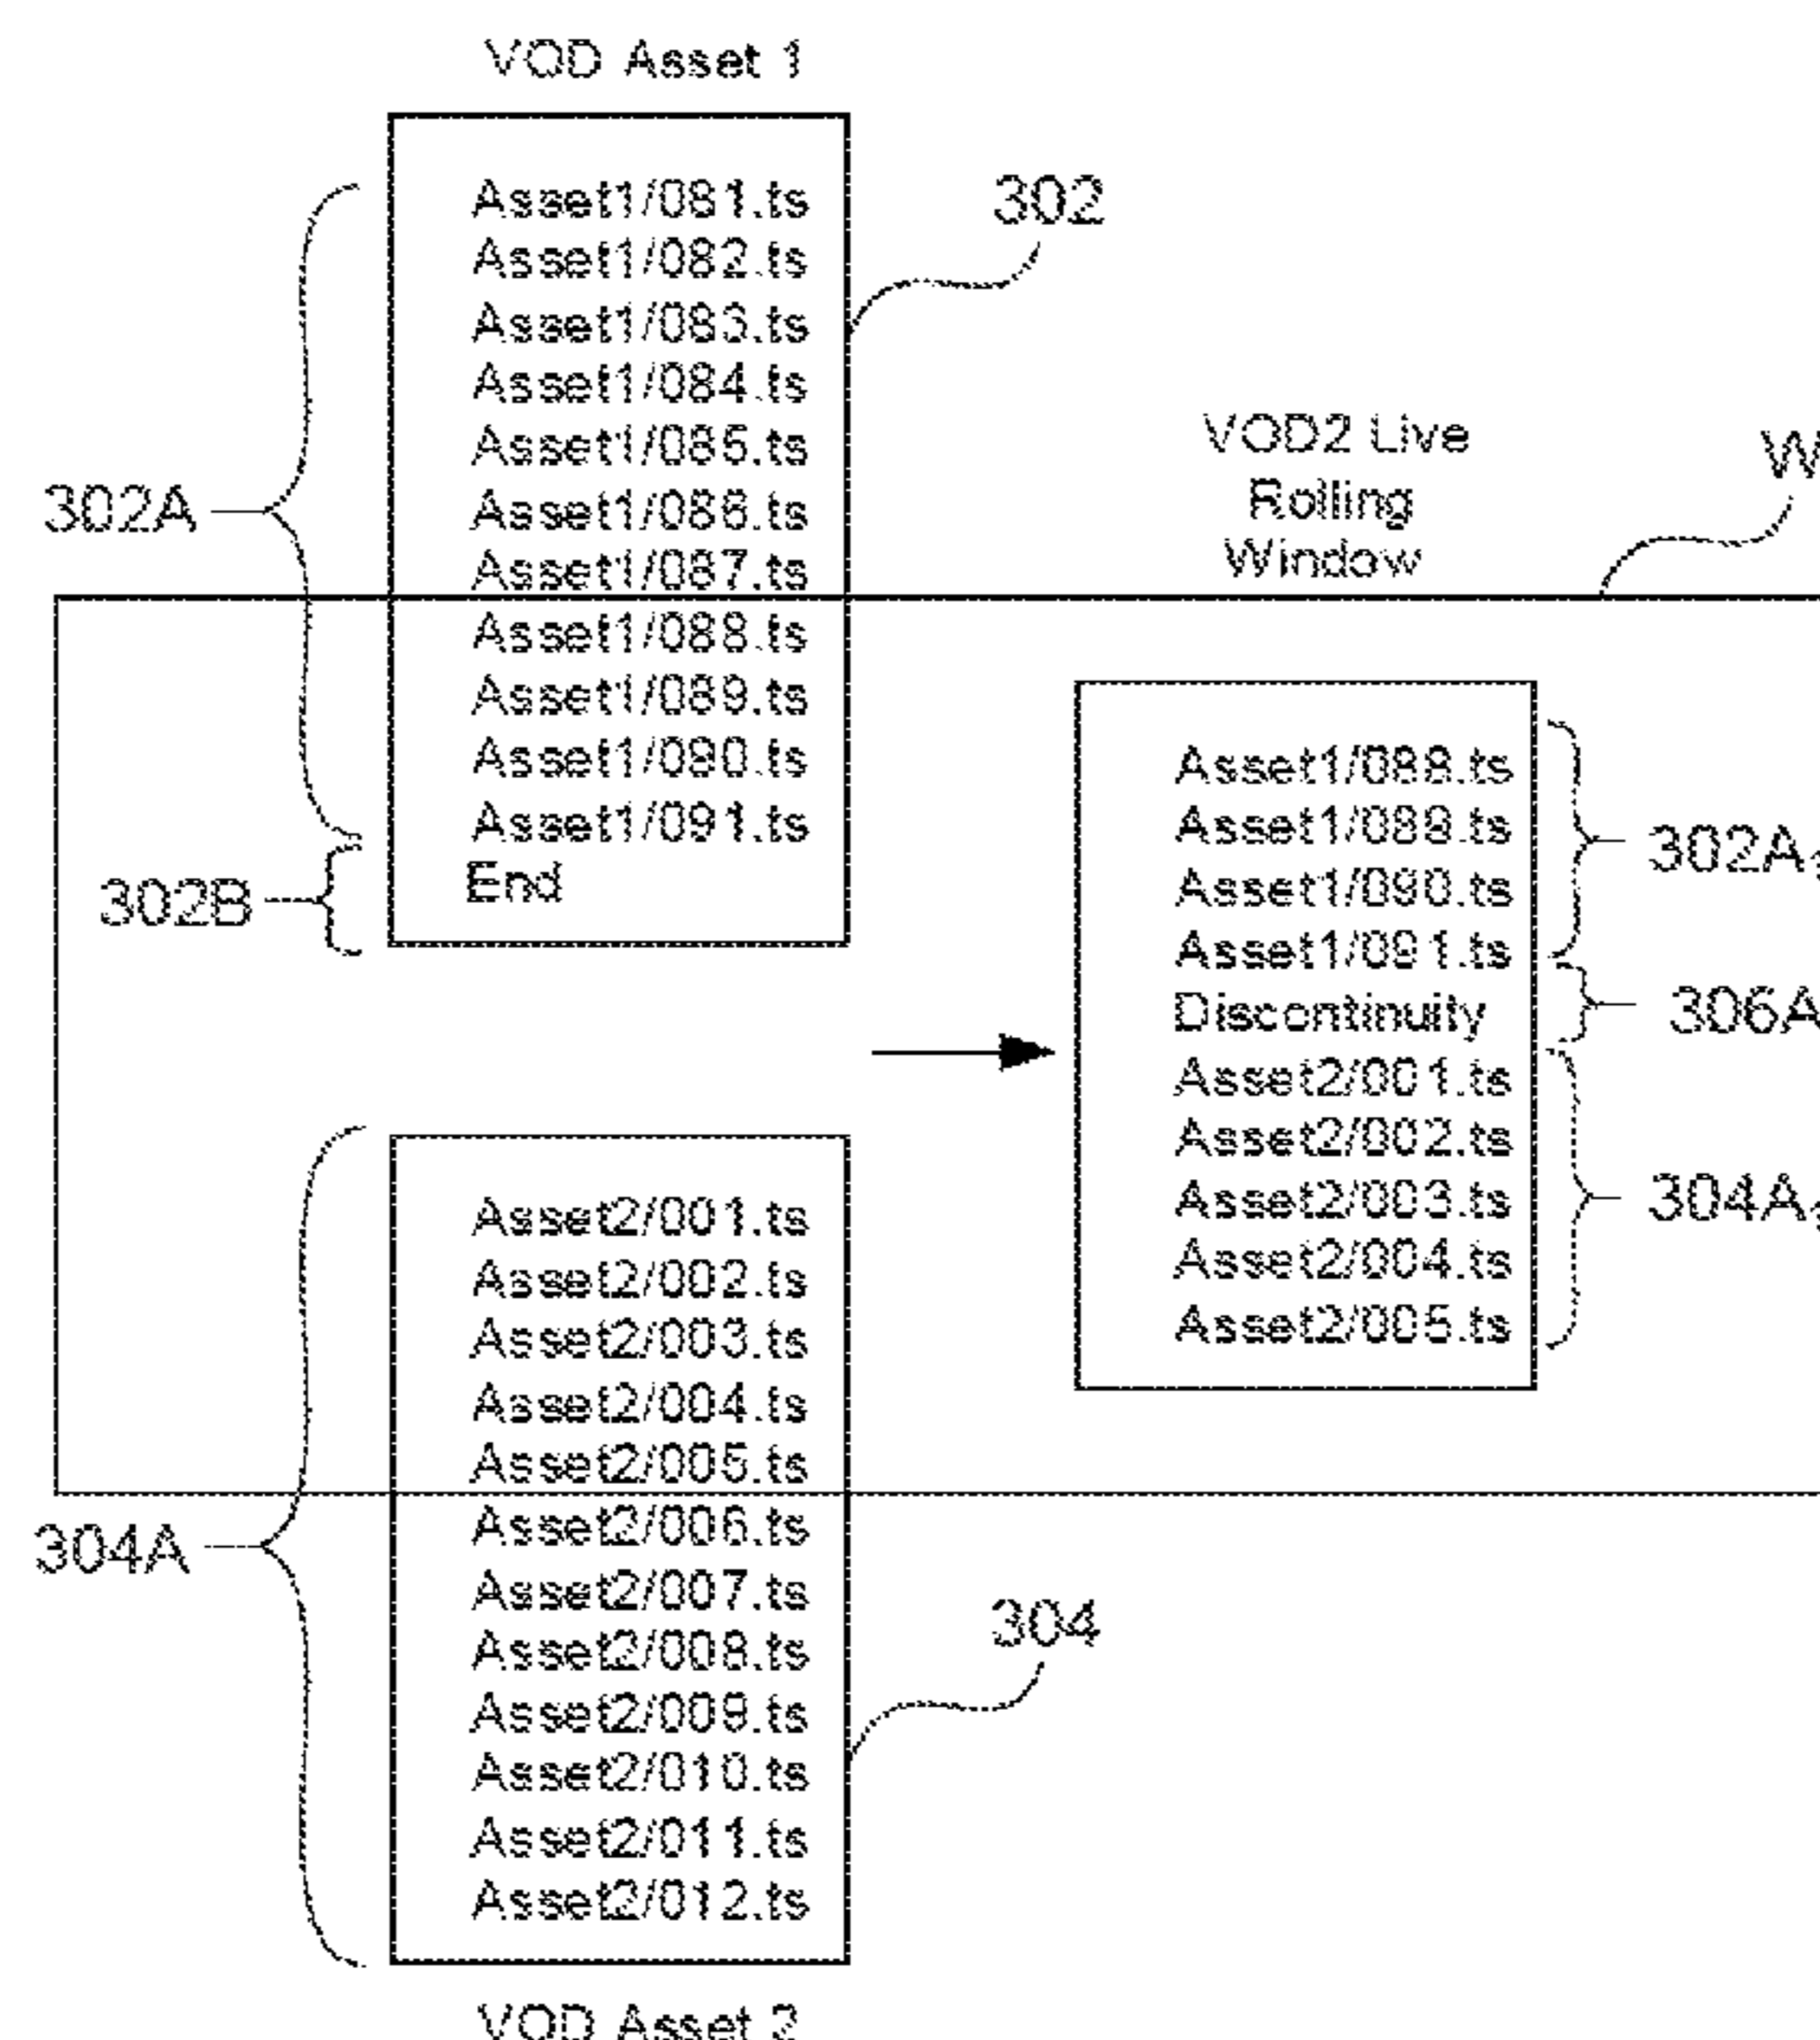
VOD Asset 1

Asset1/081.ts
Asset1/082.ts
Asset1/083.ts
Asset1/084.ts
Asset1/085.ts
Asset1/086.ts
Asset1/087.ts
Asset1/088.ts
Asset1/089.ts
Asset1/090.ts
Asset1/091.ts
End

302

302A

302B

VOD2 Live Rolling Window

W

Asset1/088.ts
Asset1/089.ts
Asset1/090.ts
Asset1/091.ts
Discontinuity
Asset2/001.ts
Asset2/002.ts
Asset2/003.ts
Asset2/004.ts
Asset2/005.ts

302A

306A

304A

Asset2/001.ts
Asset2/002.ts
Asset2/003.ts
Asset2/004.ts
Asset2/005.ts
Asset2/006.ts
Asset2/007.ts
Asset2/008.ts
Asset2/009.ts
Asset2/010.ts
Asset2/011.ts
Asset2/012.ts

304A

304

VOD Asset 2